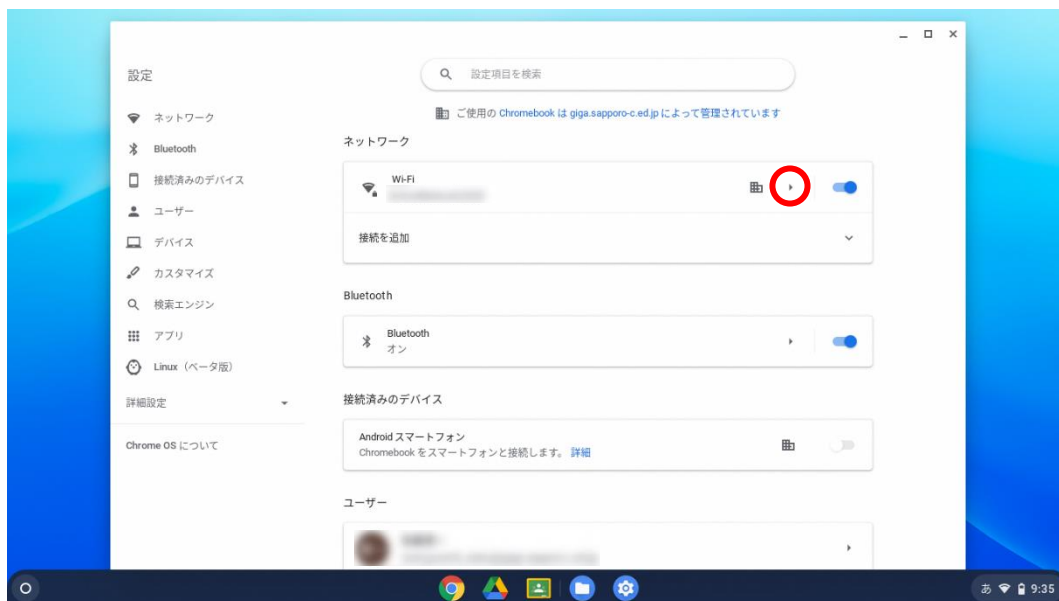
設定

設定項目を検索

ネットワーク
Bluetooth
接続済みのデバイス
ユーザー
デバイス
カスタマイズ
検索エンジン
アプリ
Linux（ベータ版）
詳細設定
Chrome OS について

ご使用の Chromebook は giga.sapporo-c.ed.jp によって管理されています

ネットワーク

Wi-Fi
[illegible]

接続を追加

Bluetooth

Bluetooth
オン

接続済みのデバイス

Android スマートフォン
Chromebook をスマートフォンと接続します。詳細

ユーザー

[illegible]

あ 9:35